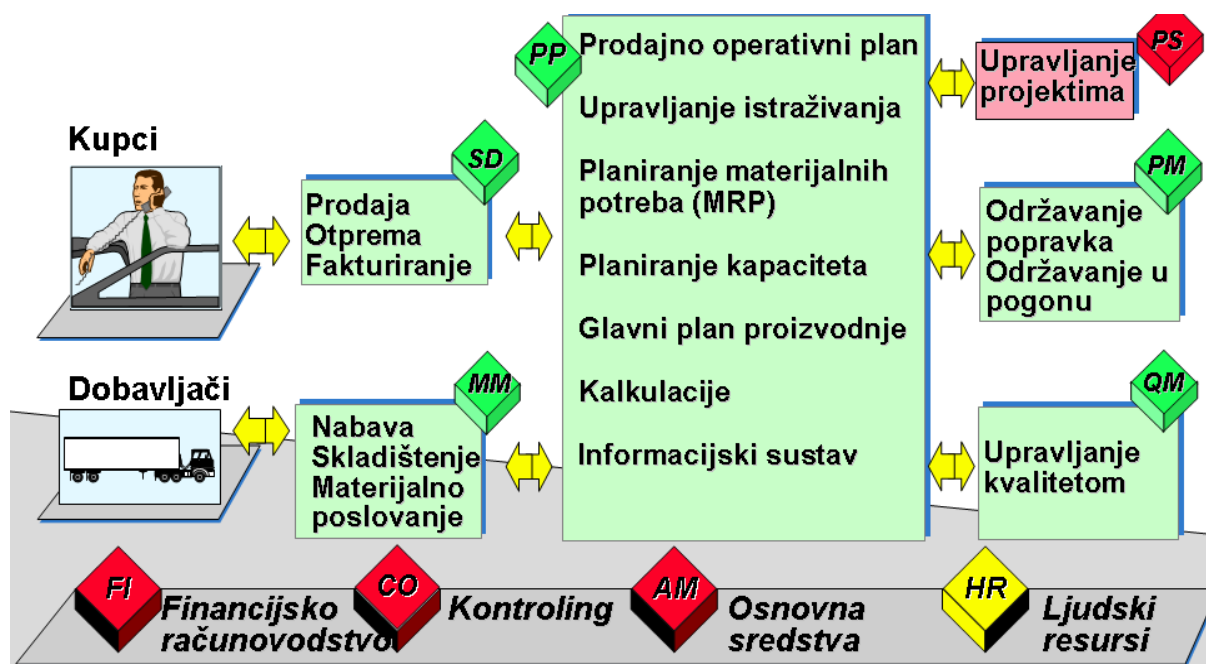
PP
Prodajno operativni plan
Upravljanje istraživanja
Planiranje materijalnih potreba (MRP)
Planiranje kapaciteta
Glavni plan proizvodnje
Kalkulacije
Informacijski sustav

PS
Upravljanje projektima

Kupci

SD
Prodaja
Otprema
Fakturiranje

PM
Održavanje popravka
Održavanje u pogonu

Dobavljači

MM
Nabava
Skladištenje
Materijalno poslovanje

QM
Upravljanje kvalitetom

FI
Financijsko računovodstvo

CO
Kontroling

AM
Osnovna sredstva

HR
Ljudski resursi